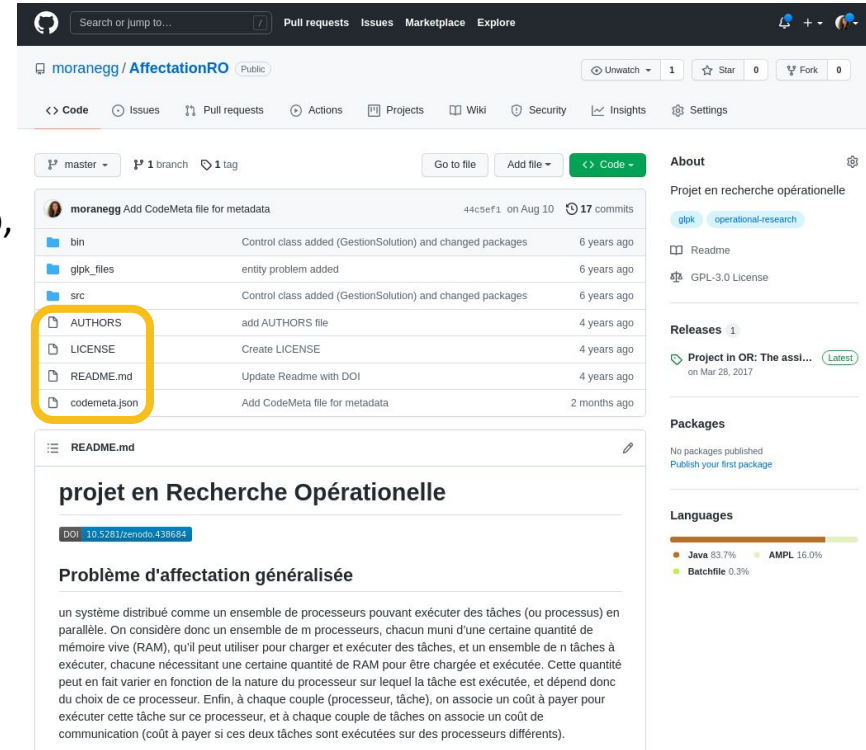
Search or jump to... / Pull requests Issues Marketplace Explore

moranegg / AffectationRO Public

Unwatch 1 Star 0 Fork 0

Code Issues Pull requests Actions Projects Wiki Security Insights Settings

master 1 branch 1 tag

Go to file Add file Code

moranegg Add CodeMeta file for metadata 44c5ef1 on Aug 10 17 commits

| | | |
|---|---|---|
| bin | Control class added (GestionSolution) and changed packages | 6 years ago |
| glpk_files | entity problem added | 6 years ago |
| src | Control class added (GestionSolution) and changed packages | 6 years ago |
| AUTHORS | add AUTHORS file | 4 years ago |
| LICENSE | Create LICENSE | 4 years ago |
| README.md | Update Readme with DOI | 4 years ago |
| codemeta.json | Add CodeMeta file for metadata | 2 months ago |

README.md

projet en Recherche Opérationelle

DOI 10.5281/zenodo.438684

Problème d'affectation généralisée

un système distribué comme un ensemble de processeurs pouvant exécuter des tâches (ou processus) en parallèle. On considère donc un ensemble de m processeurs, chacun muni d'une certaine quantité de mémoire vive (RAM), qu'il peut utiliser pour charger et exécuter des tâches, et un ensemble de n tâches à exécuter, chacune nécessitant une certaine quantité de RAM pour être chargée et exécutée. Cette quantité peut en fait varier en fonction de la nature du processeur sur lequel la tâche est exécutée, et dépend donc du choix de ce processeur. Enfin, à chaque couple (processeur, tâche), on associe un coût à payer pour exécuter cette tâche sur ce processeur, et à chaque couple de tâches on associe un coût de communication (coût à payer si ces deux tâches sont exécutées sur des processeurs différents).

About

Projet en recherche opérationelle

glpk operational-research

Readme

GPL-3.0 License

Releases 1

Project in OR: The assi... Latest
on Mar 28, 2017

Packages

No packages published
Publish your first package

Languages

Java 83.7% AMPL 16.0%
Batchfile 0.3%